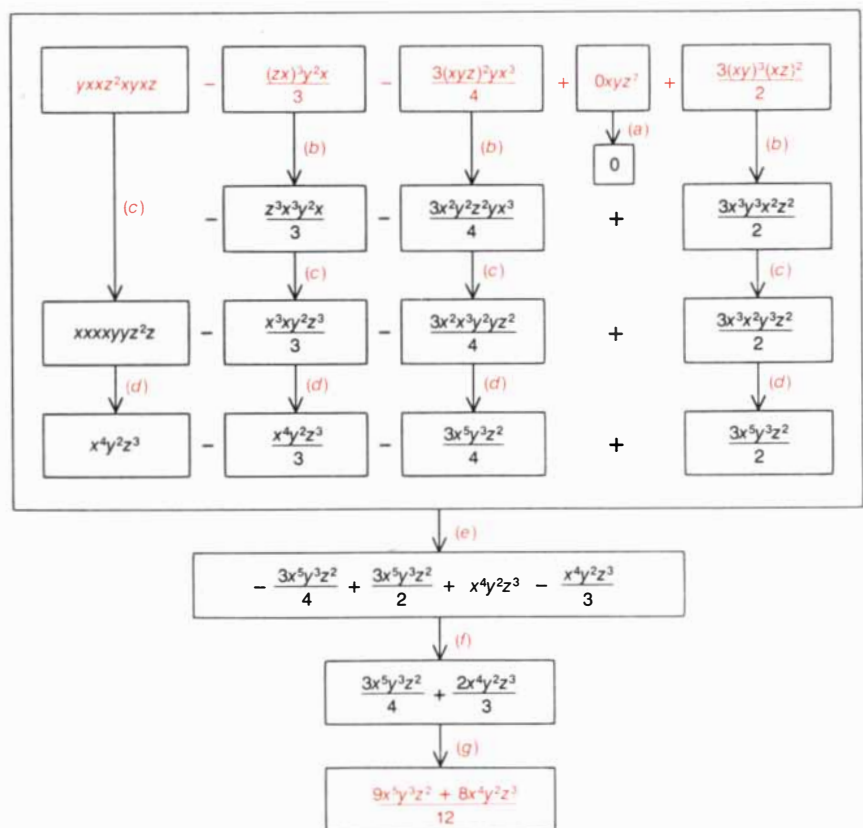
$yxxz^2xyxz$ $-$ $\frac{(zx)^3y^2x}{3}$ $-$ $\frac{3(xyz)^2yx^3}{4}$ $+$ $0xyz^7$ $+$ $\frac{3(xy)^3(xz)^2}{2}$

(a) (b) (b) (b)

$0$

(c)

$-$ $\frac{z^3x^3y^2x}{3}$ $-$ $\frac{3x^2y^2z^2yx^3}{4}$ $+$ $\frac{3x^3y^3x^2z^2}{2}$

(c) (c) (c)

$xxxxyyz^2z$ $-$ $\frac{x^3xy^2z^3}{3}$ $-$ $\frac{3x^2x^3y^2yz^2}{4}$ $+$ $\frac{3x^3x^2y^3z^2}{2}$

(d) (d) (d) (d)

$x^4y^2z^3$ $-$ $\frac{x^4y^2z^3}{3}$ $-$ $\frac{3x^5y^3z^2}{4}$ $+$ $\frac{3x^5y^3z^2}{2}$

(e)

$-\frac{3x^5y^3z^2}{4} + \frac{3x^5y^3z^2}{2} + x^4y^2z^3 - \frac{x^4y^2z^3}{3}$

(f)

$\frac{3x^5y^3z^2}{4} + \frac{2x^4y^2z^3}{3}$

(g)

$\frac{9x^5y^3z^2 + 8x^4y^2z^3}{12}$